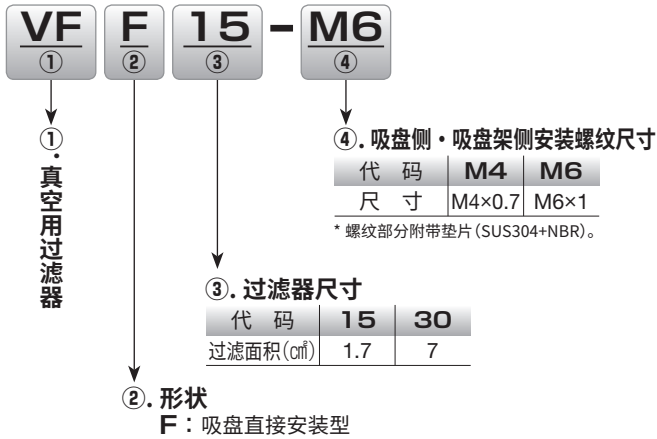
VF ① F ② 15 ③ - M6 ④

①. 真空用过滤器

④. 吸盘侧・吸盘架侧安装螺纹尺寸

| 代码 | M4 | M6 |
|---|---|---|
| 尺寸 | M4×0.7 | M6×1 |

* 螺纹部分附带垫片(SUS304+NBR)。

③. 过滤器尺寸

| 代码 | 15 | 30 |
|---|---|---|
| 过滤面积(㎠) | 1.7 | 7 |

②. 形状
F：吸盘直接安装型